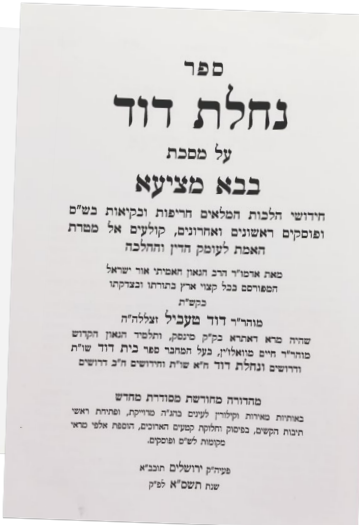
ספר

נחלת דוד

על מסכת

בבא מציעא

חידושי הלכות המלאים חריפות ובקיאות בש"ס ופוסקים ראשונים ואחרונים, קולעים אל מטרת האמת לעומק הדין וההלכה

מאת ארמו"ר הרב הגאון האמיתי אור ישראל המפורסם בכל קצוי ארץ בתורתו ובצדקתו

כקש"ת

מוהר"ר דוד טעביל זצללה"ה

שהיה מרא דאתרא בק"ק מינסק, ותלמיד הגאון הקדוש מוהר"ר חיים מוואלזין, בעל המחבר ספר בית דוד שו"ת ודרושים ונחלת דוד ח"א שו"ת וחדושים וח"ב דרושים

מהדורה מחודשת מסודרת מחדש

באותיות מאירות ומקורין לעיניים בהגה"ה מדויקת, ופתיחת ראשי תיבות הקשים, בפיסוק וחלוקת קטעים הארוכים, הוספת אלפי מראי מקומות לש"ס ופוסקים.

פעיה"ק ירושלים תובב"א

שנת תשס"א לפ"ק